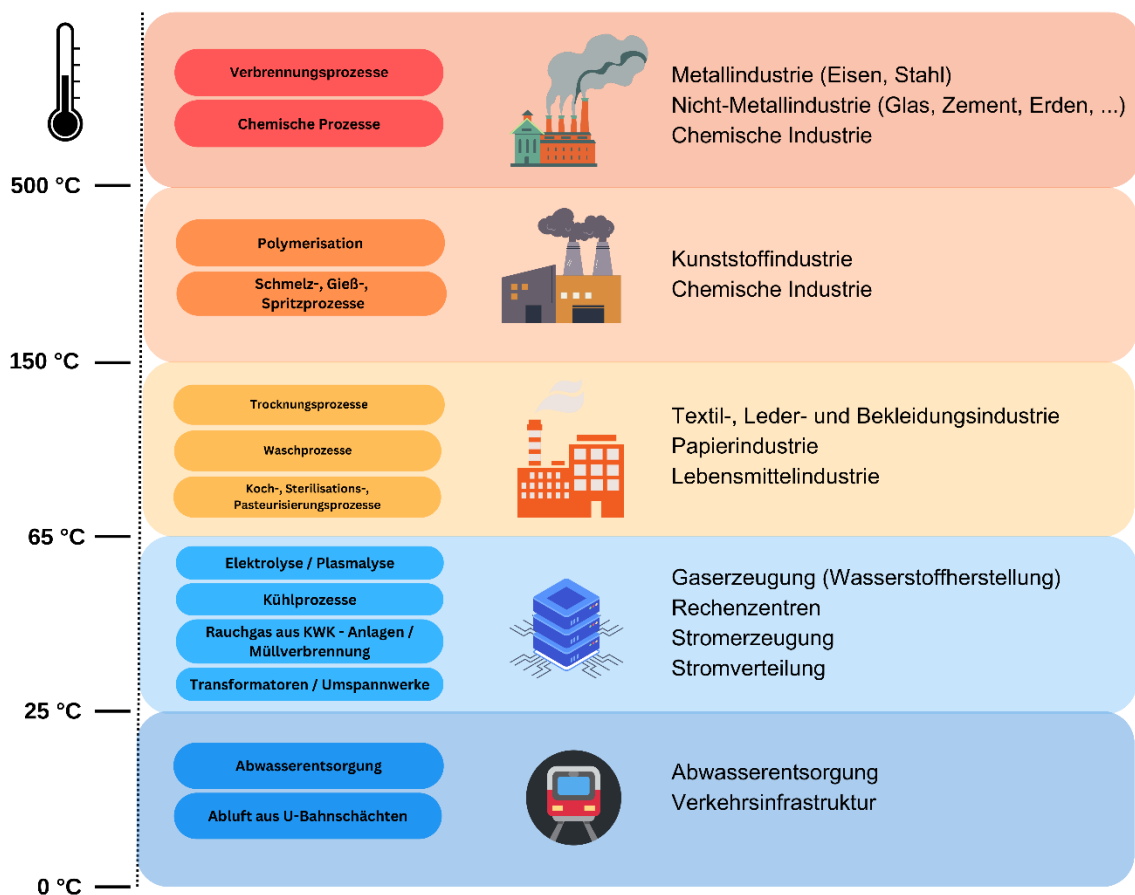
Verbrennungsprozesse

Chemische Prozesse

Metallindustrie (Eisen, Stahl)
Nicht-Metallindustrie (Glas, Zement, Erden, ...)
Chemische Industrie

500 °C

Polymerisation

Schmelz-, Gieß-, Spritzprozesse

Kunststoffindustrie
Chemische Industrie

150 °C

Trocknungsprozesse

Waschprozesse

Koch-, Sterilisations-, Pasteurisierungsprozesse

Textil-, Leder- und Bekleidungsindustrie
Papierindustrie
Lebensmittelindustrie

65 °C

Elektrolyse / Plasmalyse

Kühlprozesse

Rauchgas aus KWK - Anlagen / Müllverbrennung

Transformatoren / Umspannwerke

Gaserzeugung (Wasserstoffherstellung)
Rechenzentren
Stromerzeugung
Stromverteilung

25 °C

Abwasserentsorgung

Abluft aus U-Bahnschächten

Abwasserentsorgung
Verkehrsinfrastruktur

0 °C